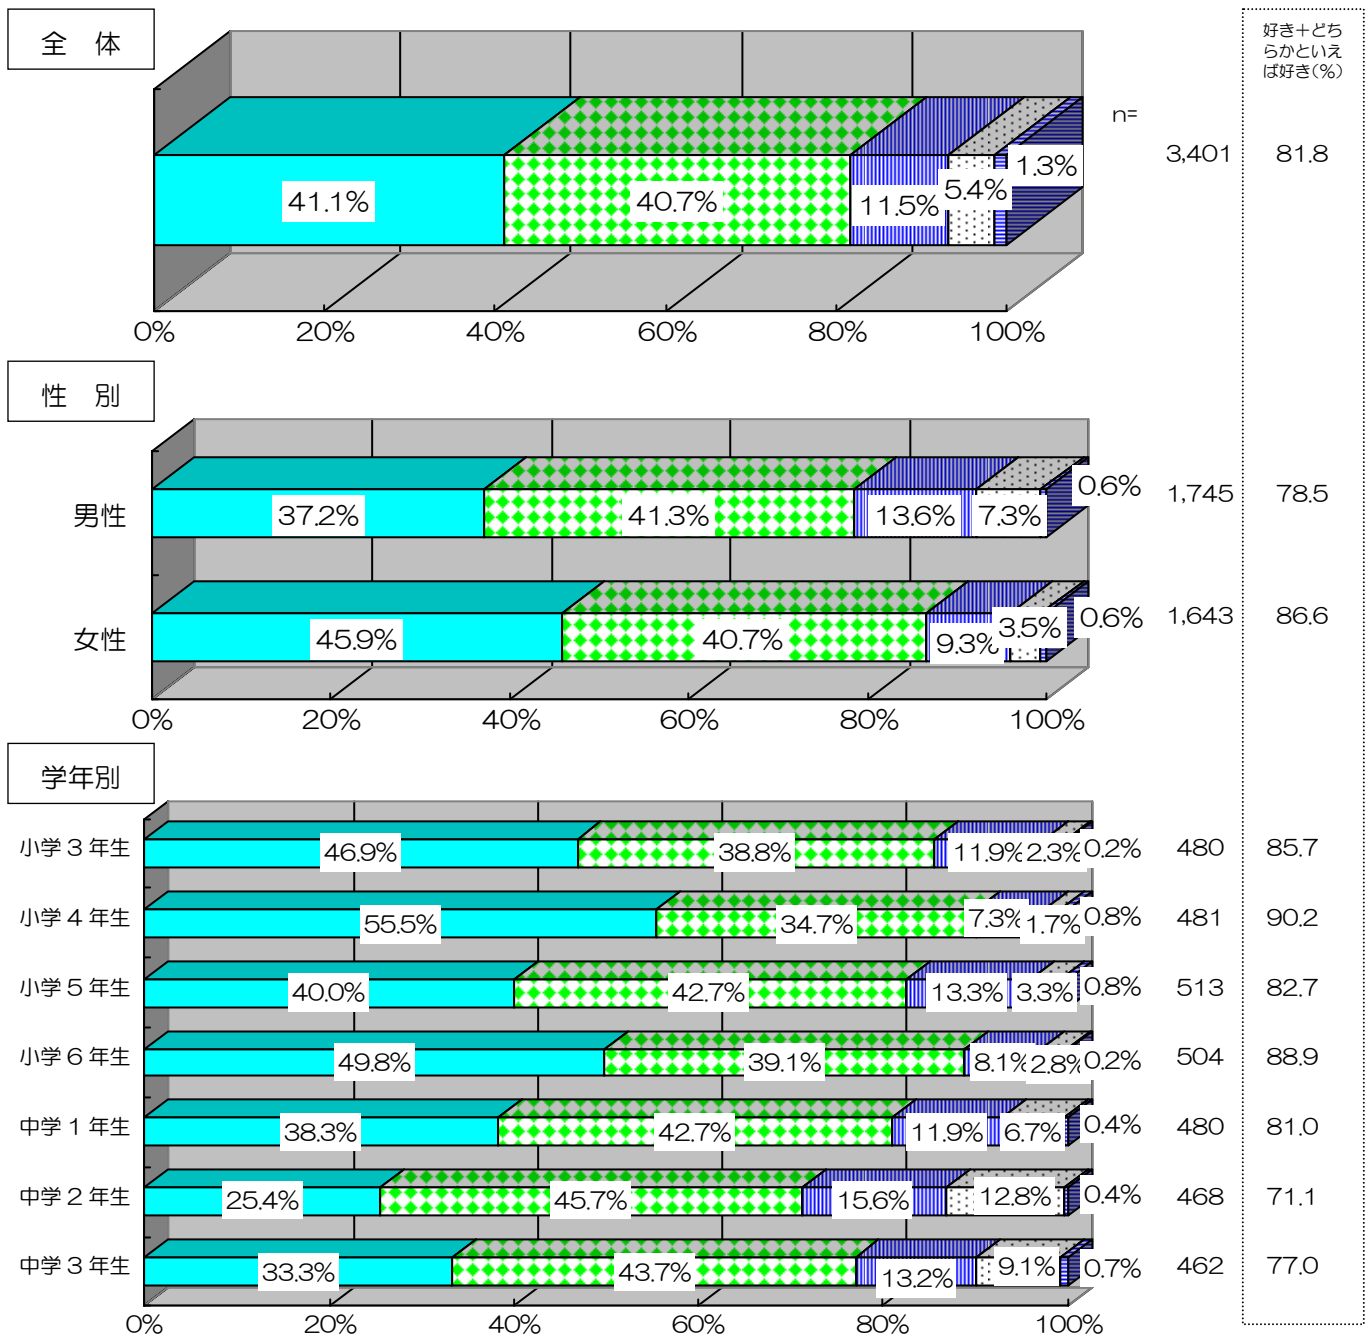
全　体

好き+どちらかといえば好き(%)

n=

41.1%　40.7%　11.5%　5.4%　1.3%　3,401　81.8

0%　20%　40%　60%　80%　100%

性　別

男性　37.2%　41.3%　13.6%　7.3%　0.6%　1,745　78.5

女性　45.9%　40.7%　9.3%　3.5%　0.6%　1,643　86.6

0%　20%　40%　60%　80%　100%

学年別

小学３年生　46.9%　38.8%　11.9%　2.3%　0.2%　480　85.7

小学４年生　55.5%　34.7%　7.3%　1.7%　0.8%　481　90.2

小学５年生　40.0%　42.7%　13.3%　3.3%　0.8%　513　82.7

小学６年生　49.8%　39.1%　8.1%　2.8%　0.2%　504　88.9

中学１年生　38.3%　42.7%　11.9%　6.7%　0.4%　480　81.0

中学２年生　25.4%　45.7%　15.6%　12.8%　0.4%　468　71.1

中学３年生　33.3%　43.7%　13.2%　9.1%　0.7%　462　77.0

0%　20%　40%　60%　80%　100%